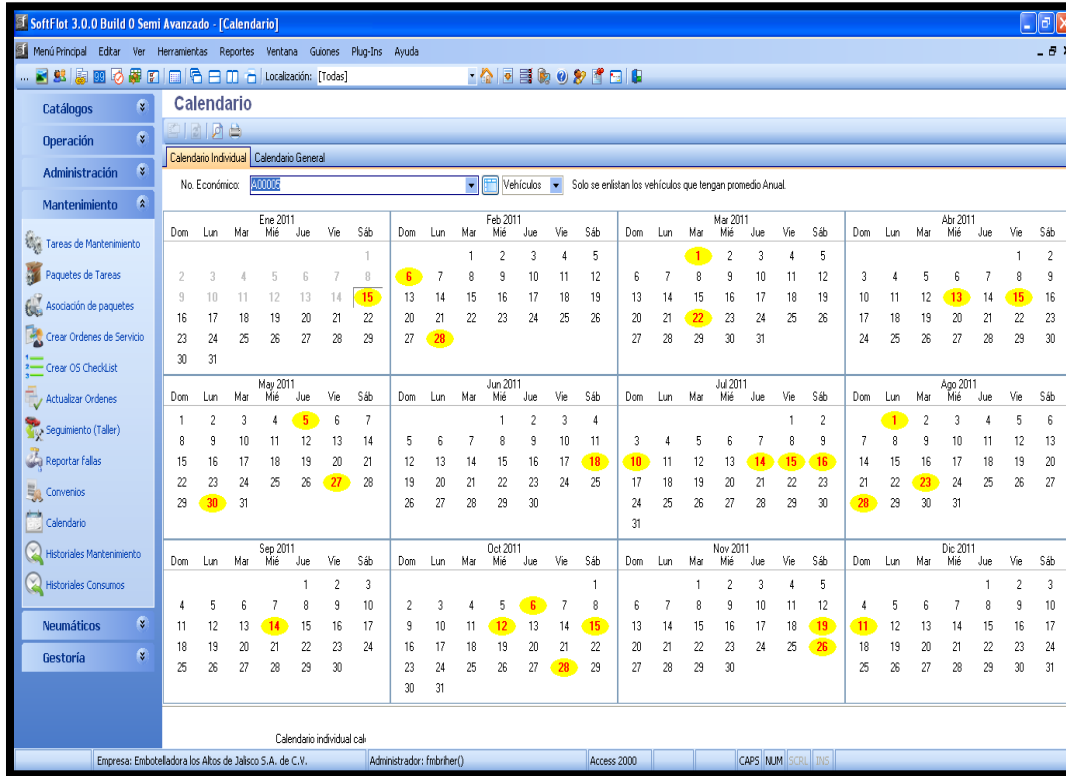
SoftFlot 3.0.0 Build 0 Semi Avanzado - [Calendario]

Menú Principal Editar Ver Herramientas Reportes Ventana Guiones Plug-Ins Ayuda

Localización: [Todas]

Catálogos

Operación

Administración

Mantenimiento

Tareas de Mantenimiento
Paquetes de Tareas
Asociación de paquetes
Crear Ordenes de Servicio
Crear OS CheckList
Actualizar Ordenes
Seguimiento (Taller)
Reportar fallas
Convenios
Calendario
Historiales Mantenimiento
Historiales Consumos

Neumáticos

Gestoría

Calendario

Calendario Individual Calendario General

No. Económico: A00006 Vehículos Solo se enlistan los vehículos que tengan promedio Anual.

Ene 2011
| Dom | Lun | Mar | Mié | Jue | Vie | Sáb |
|---|---|---|---|---|---|---|
| | | | | | | 1 |
| 2 | 3 | 4 | 5 | 6 | 7 | 8 |
| 9 | 10 | 11 | 12 | 13 | 14 | 15 |
| 16 | 17 | 18 | 19 | 20 | 21 | 22 |
| 23 | 24 | 25 | 26 | 27 | 28 | 29 |
| 30 | 31 | | | | | |

Feb 2011
| Dom | Lun | Mar | Mié | Jue | Vie | Sáb |
|---|---|---|---|---|---|---|
| | | 1 | 2 | 3 | 4 | 5 |
| 6 | 7 | 8 | 9 | 10 | 11 | 12 |
| 13 | 14 | 15 | 16 | 17 | 18 | 19 |
| 20 | 21 | 22 | 23 | 24 | 25 | 26 |
| 27 | 28 | | | | | |

Mar 2011
| Dom | Lun | Mar | Mié | Jue | Vie | Sáb |
|---|---|---|---|---|---|---|
| | | 1 | 2 | 3 | 4 | 5 |
| 6 | 7 | 8 | 9 | 10 | 11 | 12 |
| 13 | 14 | 15 | 16 | 17 | 18 | 19 |
| 20 | 21 | 22 | 23 | 24 | 25 | 26 |
| 27 | 28 | 29 | 30 | 31 | | |

Abr 2011
| Dom | Lun | Mar | Mié | Jue | Vie | Sáb |
|---|---|---|---|---|---|---|
| | | | | | 1 | 2 |
| 3 | 4 | 5 | 6 | 7 | 8 | 9 |
| 10 | 11 | 12 | 13 | 14 | 15 | 16 |
| 17 | 18 | 19 | 20 | 21 | 22 | 23 |
| 24 | 25 | 26 | 27 | 28 | 29 | 30 |

May 2011
| Dom | Lun | Mar | Mié | Jue | Vie | Sáb |
|---|---|---|---|---|---|---|
| 1 | 2 | 3 | 4 | 5 | 6 | 7 |
| 8 | 9 | 10 | 11 | 12 | 13 | 14 |
| 15 | 16 | 17 | 18 | 19 | 20 | 21 |
| 22 | 23 | 24 | 25 | 26 | 27 | 28 |
| 29 | 30 | 31 | | | | |

Jun 2011
| Dom | Lun | Mar | Mié | Jue | Vie | Sáb |
|---|---|---|---|---|---|---|
| | | | 1 | 2 | 3 | 4 |
| 5 | 6 | 7 | 8 | 9 | 10 | 11 |
| 12 | 13 | 14 | 15 | 16 | 17 | 18 |
| 19 | 20 | 21 | 22 | 23 | 24 | 25 |
| 26 | 27 | 28 | 29 | 30 | | |

Jul 2011
| Dom | Lun | Mar | Mié | Jue | Vie | Sáb |
|---|---|---|---|---|---|---|
| | | | | | 1 | 2 |
| 3 | 4 | 5 | 6 | 7 | 8 | 9 |
| 10 | 11 | 12 | 13 | 14 | 15 | 16 |
| 17 | 18 | 19 | 20 | 21 | 22 | 23 |
| 24 | 25 | 26 | 27 | 28 | 29 | 30 |
| 31 | | | | | | |

Ago 2011
| Dom | Lun | Mar | Mié | Jue | Vie | Sáb |
|---|---|---|---|---|---|---|
| | 1 | 2 | 3 | 4 | 5 | 6 |
| 7 | 8 | 9 | 10 | 11 | 12 | 13 |
| 14 | 15 | 16 | 17 | 18 | 19 | 20 |
| 21 | 22 | 23 | 24 | 25 | 26 | 27 |
| 28 | 29 | 30 | 31 | | | |

Sep 2011
| Dom | Lun | Mar | Mié | Jue | Vie | Sáb |
|---|---|---|---|---|---|---|
| | | | | 1 | 2 | 3 |
| 4 | 5 | 6 | 7 | 8 | 9 | 10 |
| 11 | 12 | 13 | 14 | 15 | 16 | 17 |
| 18 | 19 | 20 | 21 | 22 | 23 | 24 |
| 25 | 26 | 27 | 28 | 29 | 30 | |

Oct 2011
| Dom | Lun | Mar | Mié | Jue | Vie | Sáb |
|---|---|---|---|---|---|---|
| | | | | | | 1 |
| 2 | 3 | 4 | 5 | 6 | 7 | 8 |
| 9 | 10 | 11 | 12 | 13 | 14 | 15 |
| 16 | 17 | 18 | 19 | 20 | 21 | 22 |
| 23 | 24 | 25 | 26 | 27 | 28 | 29 |
| 30 | 31 | | | | | |

Nov 2011
| Dom | Lun | Mar | Mié | Jue | Vie | Sáb |
|---|---|---|---|---|---|---|
| | | 1 | 2 | 3 | 4 | 5 |
| 6 | 7 | 8 | 9 | 10 | 11 | 12 |
| 13 | 14 | 15 | 16 | 17 | 18 | 19 |
| 20 | 21 | 22 | 23 | 24 | 25 | 26 |
| 27 | 28 | 29 | 30 | | | |

Dic 2011
| Dom | Lun | Mar | Mié | Jue | Vie | Sáb |
|---|---|---|---|---|---|---|
| | | | | 1 | 2 | 3 |
| 4 | 5 | 6 | 7 | 8 | 9 | 10 |
| 11 | 12 | 13 | 14 | 15 | 16 | 17 |
| 18 | 19 | 20 | 21 | 22 | 23 | 24 |
| 25 | 26 | 27 | 28 | 29 | 30 | 31 |

Calendario individual cal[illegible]

Empresa: Embotelladora los Altos de Jalisco S.A. de C.V. Administrador: fmbriher() Access 2000 CAPS NUM SCRL INS